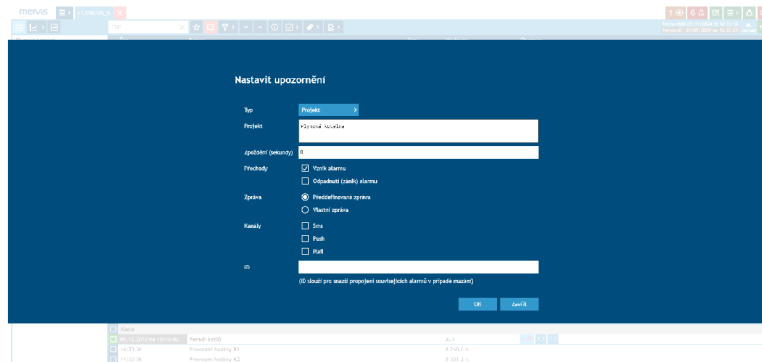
merus

Nastavit upozornění

Typ
Projekt

Projekt
Plynová kotelna

Zpoždění (sekundy)
0

Přechody
Vznik alarmu
Odpadnutí (zánik) alarmu

Zpráva
Předdefinovaná zpráva
Vlastní zpráva

Kanály
Sms
Push
Mail

ID
(ID slouží pro snazší propojení souvisejících alarmů v případě mazání)

OK
Zavřít

Kanál
Porucha kotlů
Provozní hodiny K1
Provozní hodiny K2
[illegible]